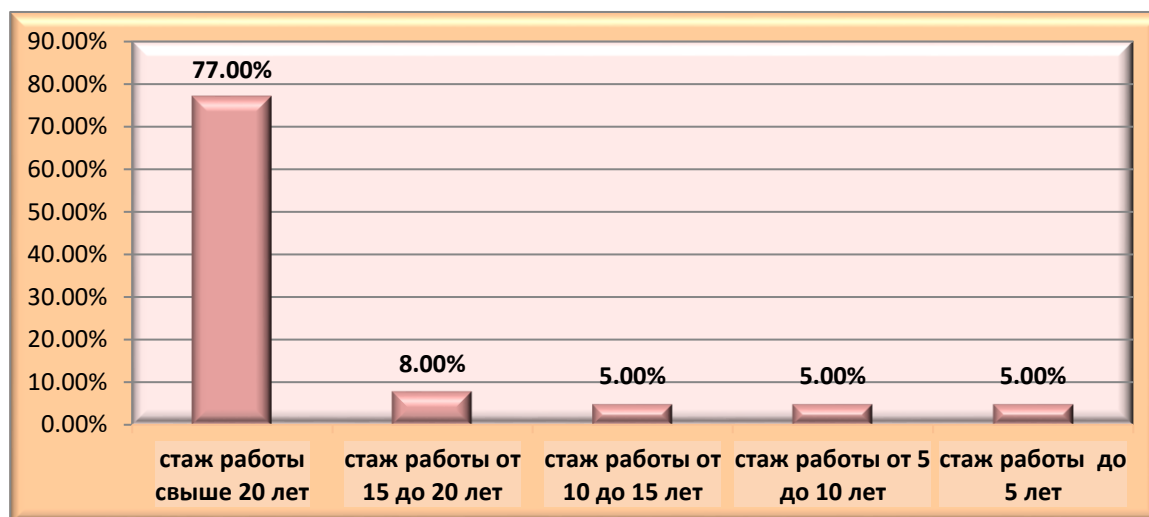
90.00%
80.00%
70.00%
60.00%
50.00%
40.00%
30.00%
20.00%
10.00%
0.00%

77.00%
8.00%
5.00%
5.00%
5.00%

стаж работы свыше 20 лет
стаж работы от 15 до 20 лет
стаж работы от 10 до 15 лет
стаж работы от 5 до 10 лет
стаж работы до 5 лет